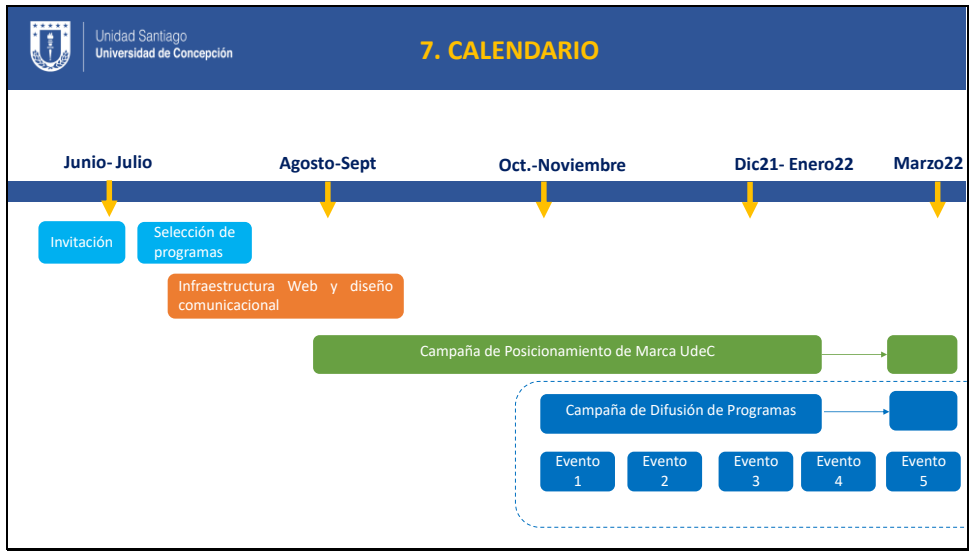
Unidad Santiago
Universidad de Concepción

7. CALENDARIO

Junio- Julio

Agosto-Sept

Oct.-Noviembre

Dic21- Enero22

Marzo22

Invitación

Selección de programas

Infraestructura Web y diseño comunicacional

Campaña de Posicionamiento de Marca UdeC

Campaña de Difusión de Programas

Evento 1

Evento 2

Evento 3

Evento 4

Evento 5